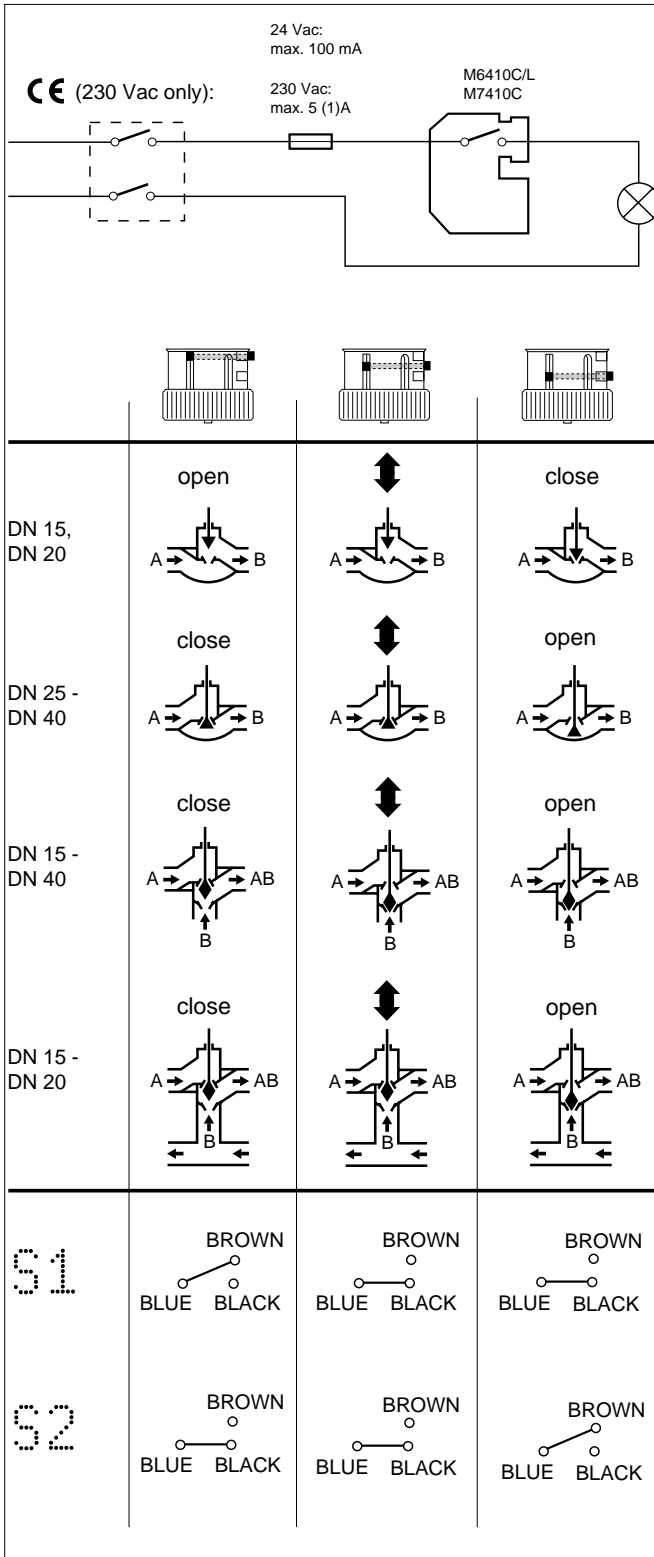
24 Vac:
max. 100 mA

CE (230 Vac only):

230 Vac:
max. 5 (1)A

M6410C/L
M7410C

open

close

DN 15,
DN 20

A B A B A B

close

open

DN 25 -
DN 40

A B A B A B

close

open

DN 15 -
DN 40

A AB A AB A AB
B B B

close

open

DN 15 -
DN 20

A AB A AB A AB
B B B

S1

BROWN
BLUE BLACK

BROWN
BLUE BLACK

BROWN
BLUE BLACK

S2

BROWN
BLUE BLACK

BROWN
BLUE BLACK

BROWN
BLUE BLACK